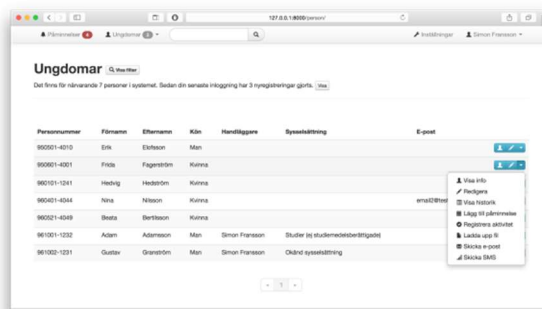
127.0.0.1:8000/person/

Påminnelser 4 Ungdomar 7 Inställningar Simon Fransson

Ungdomar Visa filter

Det finns för närvarande 7 personer i systemet. Sedan din senaste inloggning har 3 nyregistreringar gjorts. Visa

| Personnummer | Förnamn | Efternamn | Kön | Handläggare | Sysselsättning | E-post |
|---|---|---|---|---|---|---|
| 950501-4010 | Erik | Ekeblom | Man | | | |
| 950601-4001 | Frida | Fagerström | Kvinna | | | |
| 960101-1241 | Hedvig | Hedström | Kvinna | | | |
| 960401-4044 | Nina | Nilsson | Kvinna | | | email2@tes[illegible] |
| 960521-4049 | Beata | Berttilsson | Kvinna | | | |
| 961001-1232 | Adam | Adamsson | Man | Simon Fransson | Studier (ej studiemedelsberättigade) | |
| 961002-1231 | Gustav | Granström | Man | Simon Fransson | Okänd sysselsättning | |

Visa info
Redigera
Visa historik
Lägg till påminnelse
Registrera aktivitet
Ladda upp fil
Skicka e-post
Skicka SMS

‹ 1 ›